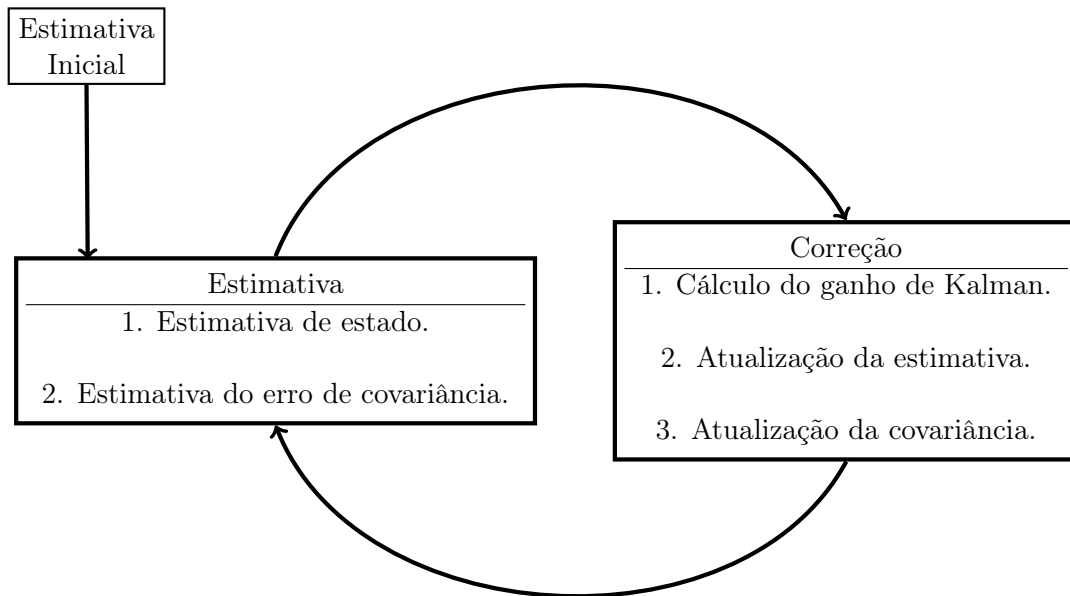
Estimativa Inicial

Estimativa

1. Estimativa de estado.

2. Estimativa do erro de covariância.

Correção

1. Cálculo do ganho de Kalman.

2. Atualização da estimativa.

3. Atualização da covariância.